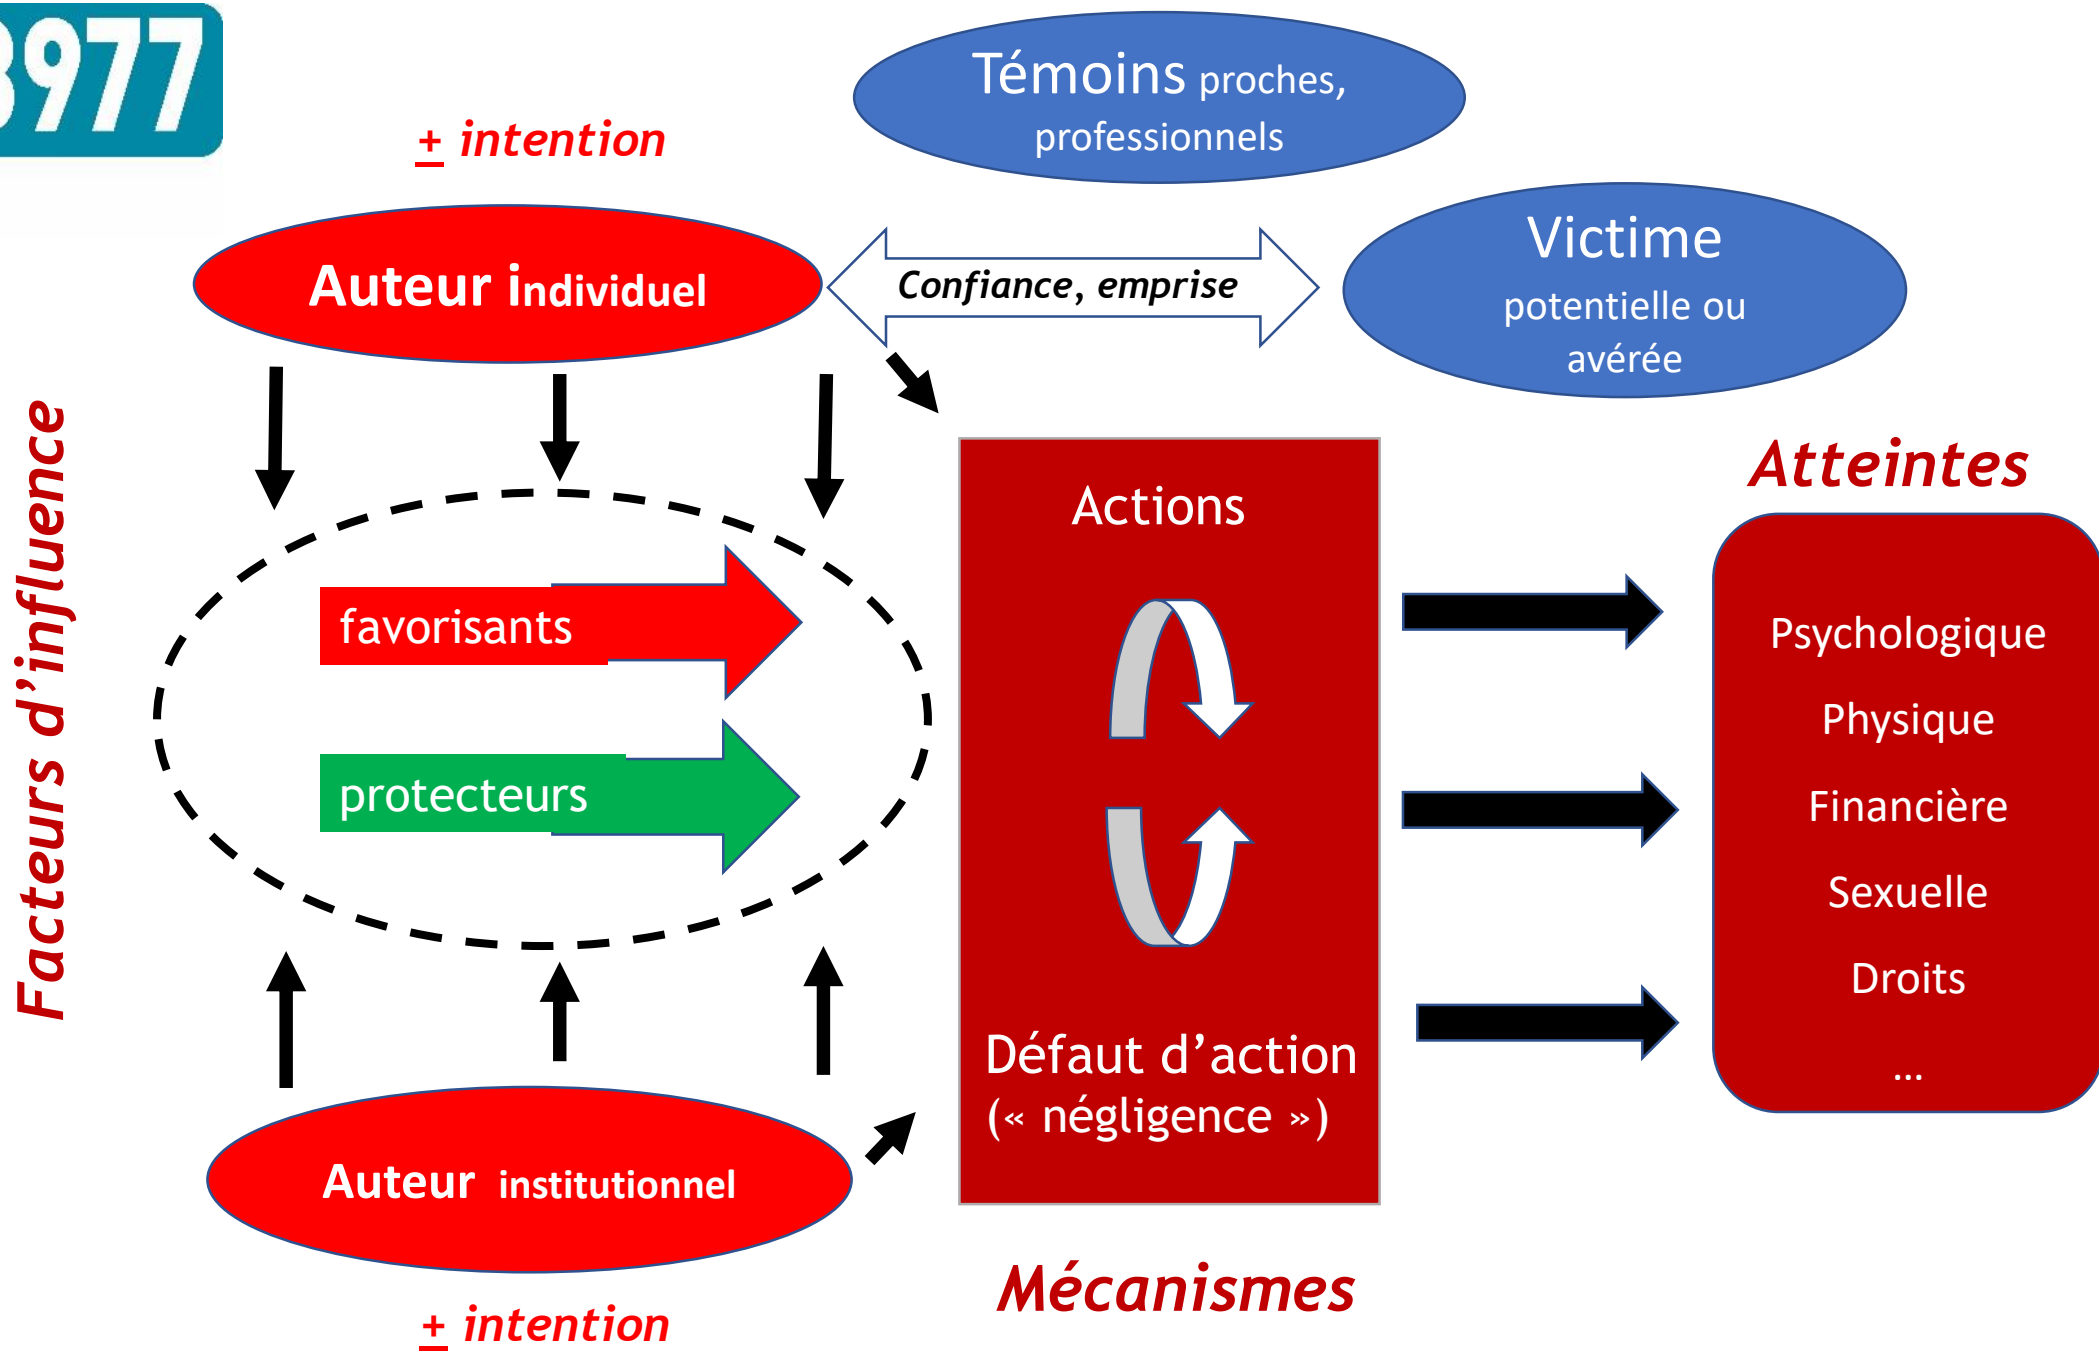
3977

+ intention

Témoins proches, professionnels

Auteur individuel

Confiance, emprise

Victime potentielle ou avérée

Facteurs d'influence

favorisants

protecteurs

Actions

Défaut d'action (« négligence »)

Atteintes

Psychologique

Physique

Financière

Sexuelle

Droits

…

Auteur institutionnel

+ intention

Mécanismes